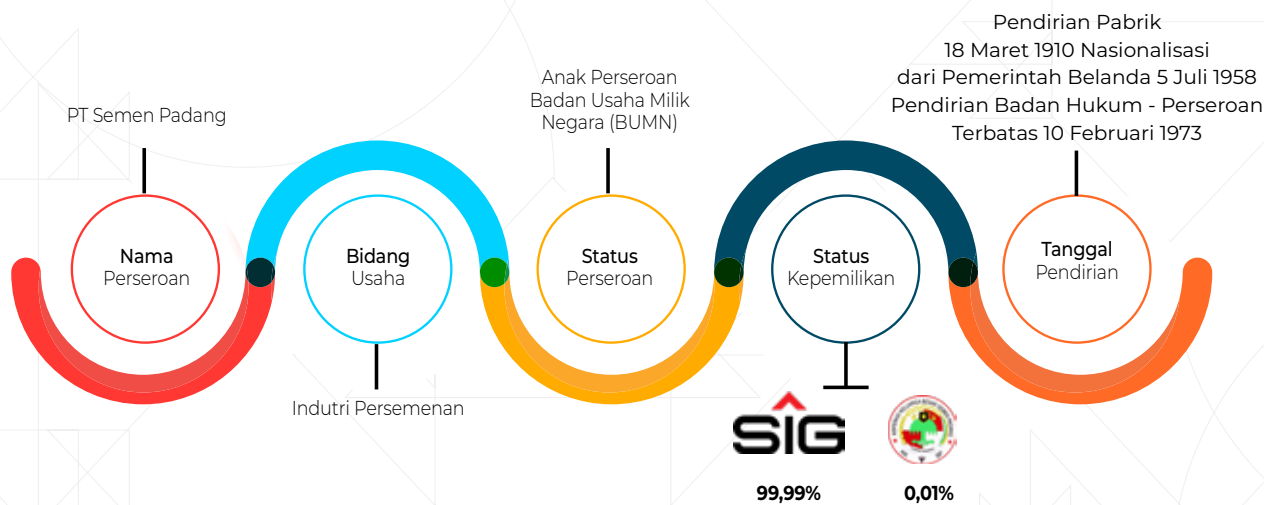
Pendirian Pabrik
18 Maret 1910 Nasionalisasi
dari Pemerintah Belanda 5 Juli 1958
Pendirian Badan Hukum - Perseroan
Terbatas 10 Februari 1973

PT Semen Padang

Anak Perseroan
Badan Usaha Milik
Negara (BUMN)

Nama
Perseroan

Bidang
Usaha

Status
Perseroan

Status
Kepemilikan

Tanggal
Pendirian

Indutri Persemenan

SIG

99,99%

0,01%